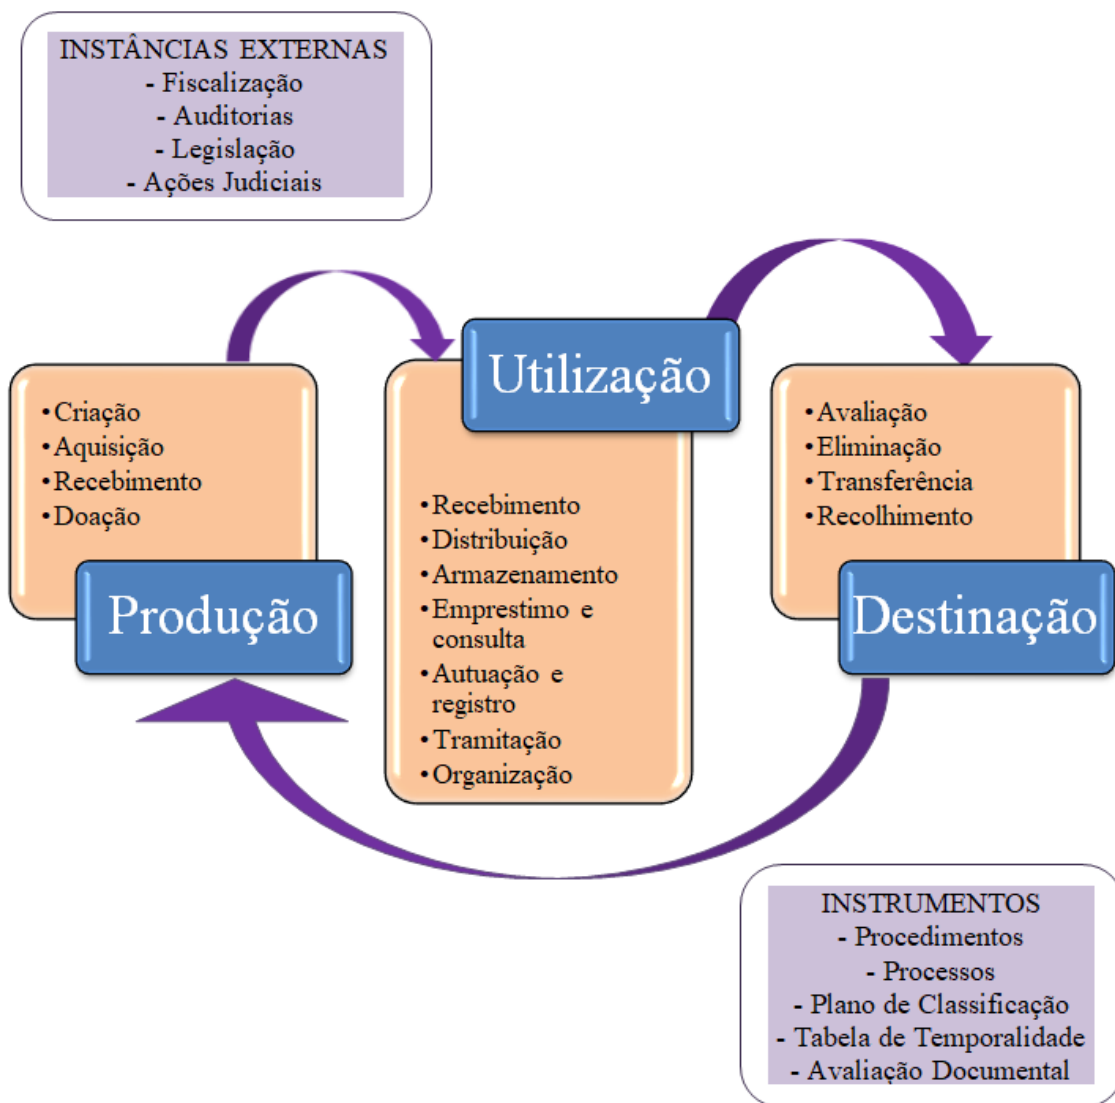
INSTÂNCIAS EXTERNAS
- Fiscalização
- Auditorias
- Legislação
- Ações Judiciais

•Criação
•Aquisição
•Recebimento
•Doação

Produção

Utilização

•Recebimento
•Distribuição
•Armazenamento
•Emprestimo e consulta
•Autuação e registro
•Tramitação
•Organização

•Avaliação
•Eliminação
•Transferência
•Recolhimento

Destinação

INSTRUMENTOS
- Procedimentos
- Processos
- Plano de Classificação
- Tabela de Temporalidade
- Avaliação Documental